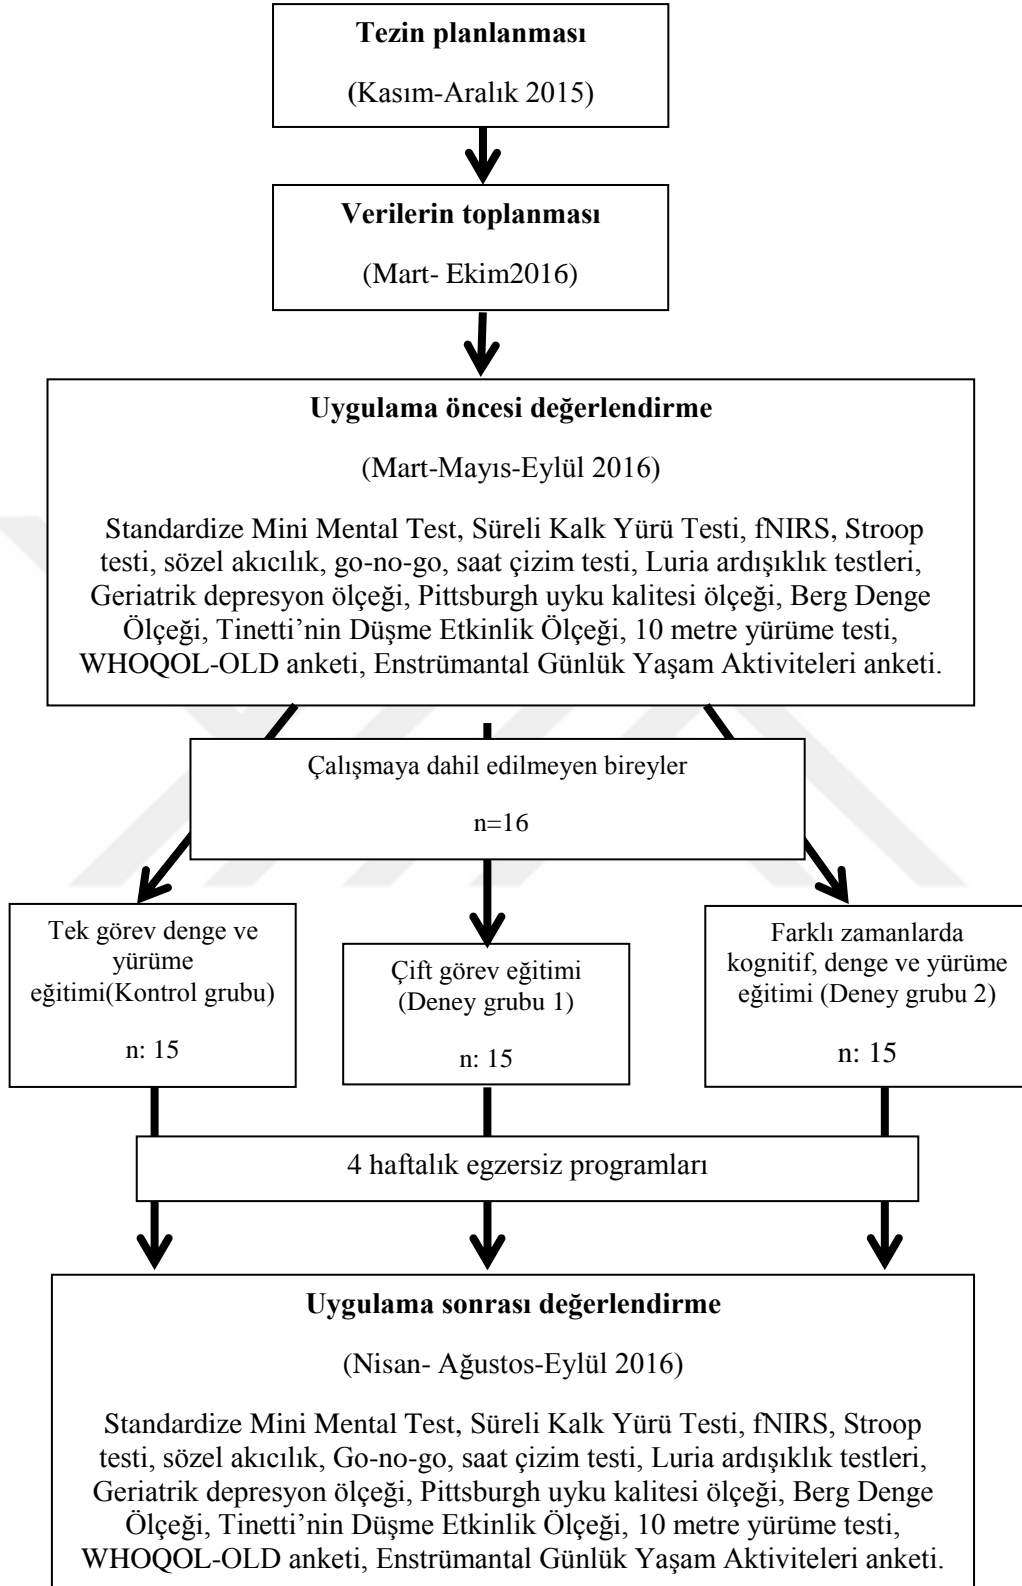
**Tezin planlanması**

(Kasım-Aralık 2015)

**Verilerin toplanması**

(Mart- Ekim2016)

**Uygulama öncesi değerlendirme**

(Mart-Mayıs-Eylül 2016)

Standardize Mini Mental Test, Süreli Kalk Yürü Testi, fNIRS, Stroop testi, sözel akıcılık, go-no-go, saat çizim testi, Luria ardışıklık testleri, Geriatrik depresyon ölçeği, Pittsburgh uyku kalitesi ölçeği, Berg Denge Ölçeği, Tinetti'nin Düşme Etkinlik Ölçeği, 10 metre yürüme testi, WHOQOL-OLD anketi, Enstrümantal Günlük Yaşam Aktiviteleri anketi.

Çalışmaya dahil edilmeyen bireyler

n=16

Tek görev denge ve yürüme eğitimi(Kontrol grubu)

n: 15

Çift görev eğitimi (Deney grubu 1)

n: 15

Farklı zamanlarda kognitif, denge ve yürüme eğitimi (Deney grubu 2)

n: 15

4 haftalık egzersiz programları

**Uygulama sonrası değerlendirme**

(Nisan- Ağustos-Eylül 2016)

Standardize Mini Mental Test, Süreli Kalk Yürü Testi, fNIRS, Stroop testi, sözel akıcılık, Go-no-go, saat çizim testi, Luria ardışıklık testleri, Geriatrik depresyon ölçeği, Pittsburgh uyku kalitesi ölçeği, Berg Denge Ölçeği, Tinetti'nin Düşme Etkinlik Ölçeği, 10 metre yürüme testi, WHOQOL-OLD anketi, Enstrümantal Günlük Yaşam Aktiviteleri anketi.